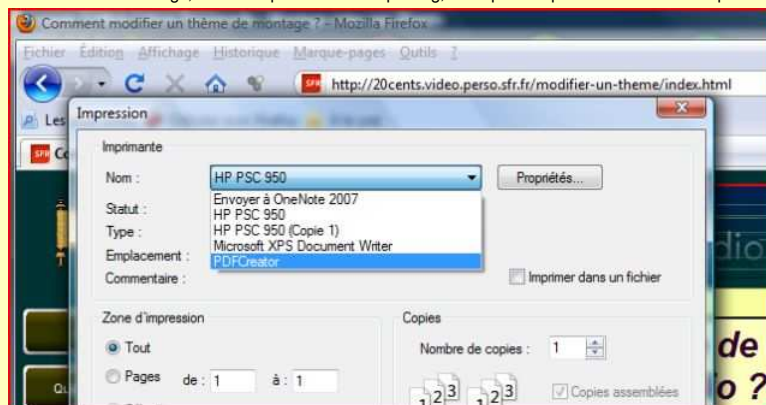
Comment modifier un thème de montage ? - Mozilla Firefox

Fichier Édition Affichage Historique Marque-pages Outils ?

http://20cents.video.perso.sfr.fr/modifier-un-theme/index.html

Les

Co

Impression

Imprimante

Nom : HP PSC 950

Propriétés...

Statut :

Type :

Emplacement :

Commentaire :

Envoyer à OneNote 2007
HP PSC 950
HP PSC 950 (Copie 1)
Microsoft XPS Document Writer
PDFCreator

Imprimer dans un fichier

Zone d'impression

Tout

Pages de : 1 à : 1

Copies

Nombre de copies : 1

Copies assemblées

dio

de

o ?

Qu